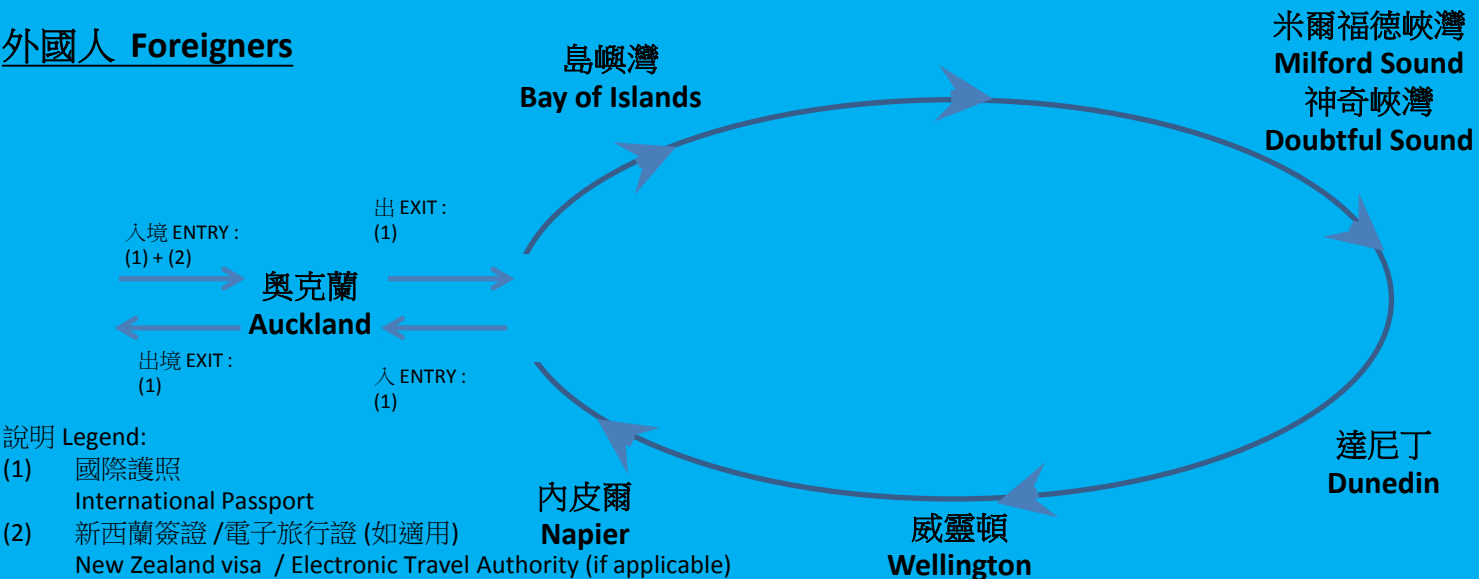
外國人 Foreigners

島嶼灣
Bay of Islands

米爾福德峽灣
Milford Sound
神奇峽灣
Doubtful Sound

入境 ENTRY :
(1) + (2)

出 EXIT :
(1)

奧克蘭
Auckland

出境 EXIT :
(1)

入 ENTRY :
(1)

說明 Legend:
(1) 國際護照
International Passport
(2) 新西蘭簽證 /電子旅行證 (如適用)
New Zealand visa / Electronic Travel Authority (if applicable)

內皮爾
Napier

威靈頓
Wellington

達尼丁
Dunedin